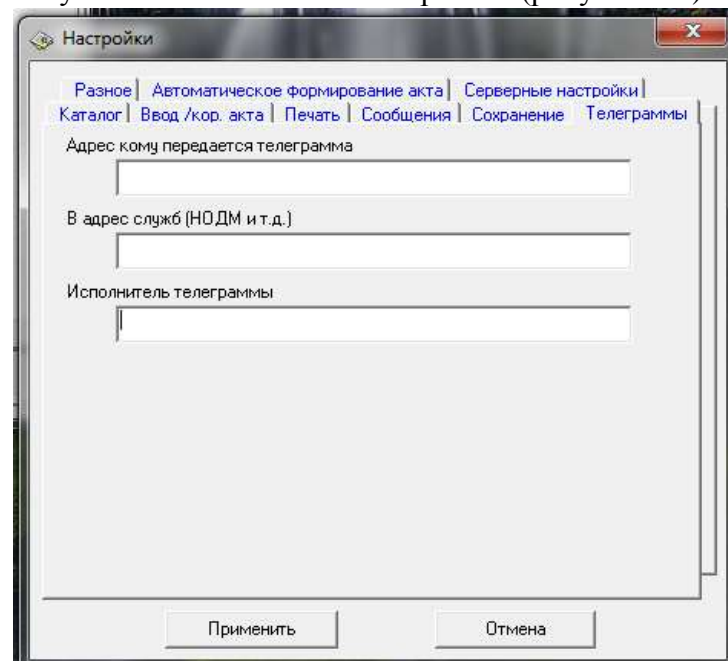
Настройки

Разное | Автоматическое формирование акта | Серверные настройки |
Каталог | Ввод /кор. акта | Печать | Сообщения | Сохранение | Телеграммы

Адрес кому передается телеграмма

В адрес служб (НОДМ и т.д.)

Исполнитель телеграммы

Применить

Отмена